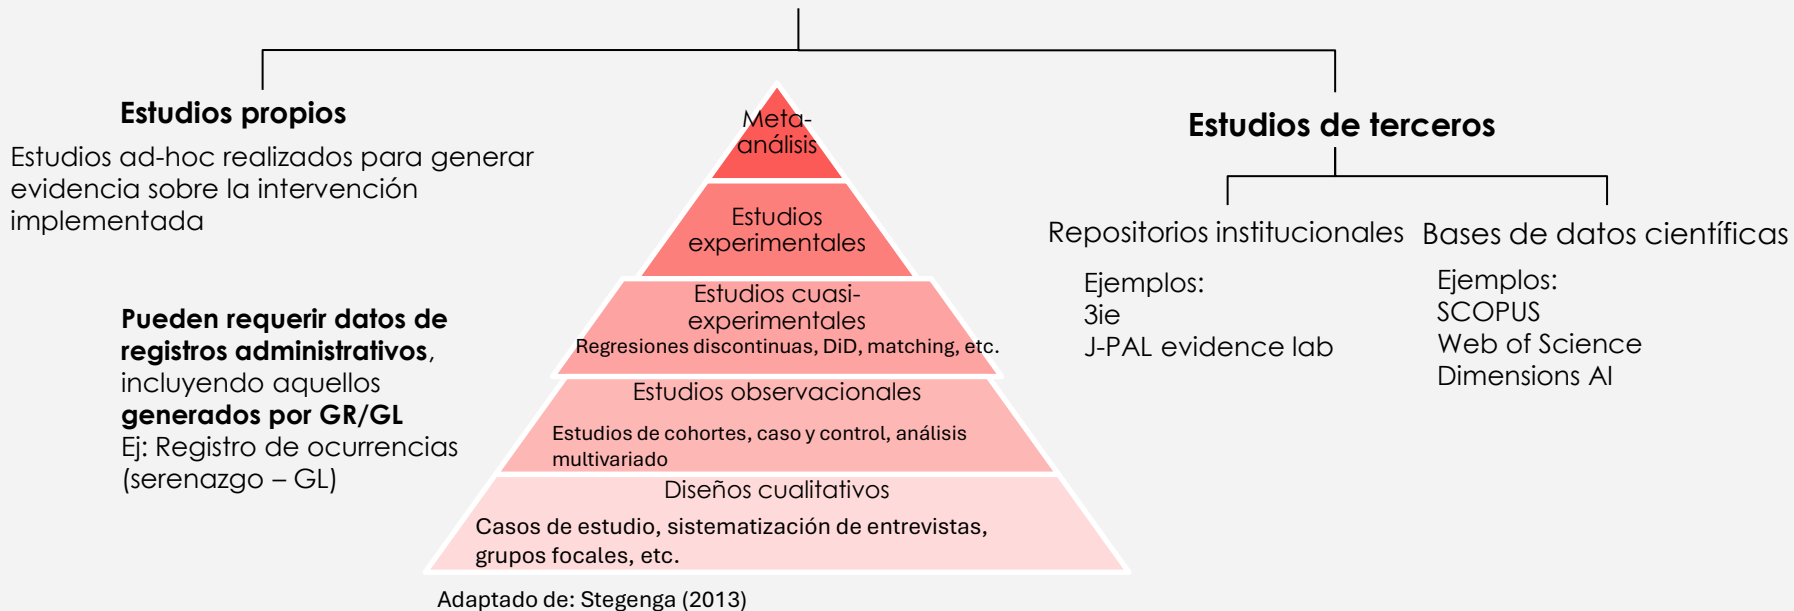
Estudios propios

Estudios ad-hoc realizados para generar evidencia sobre la intervención implementada

Pueden requerir datos de registros administrativos, incluyendo aquellos generados por GR/GL
Ej: Registro de ocurrencias (serenazgo – GL)

Meta-análisis

Estudios experimentales

Estudios cuasi-experimentales
Regresiones discontinuas, DiD, matching, etc.

Estudios observacionales
Estudios de cohortes, caso y control, análisis multivariado

Diseños cualitativos
Casos de estudio, sistematización de entrevistas, grupos focales, etc.

Adaptado de: Stegenga (2013)

Estudios de terceros

Repositorios institucionales

Ejemplos:
3ie
J-PAL evidence lab

Bases de datos científicas

Ejemplos:
SCOPUS
Web of Science
Dimensions AI